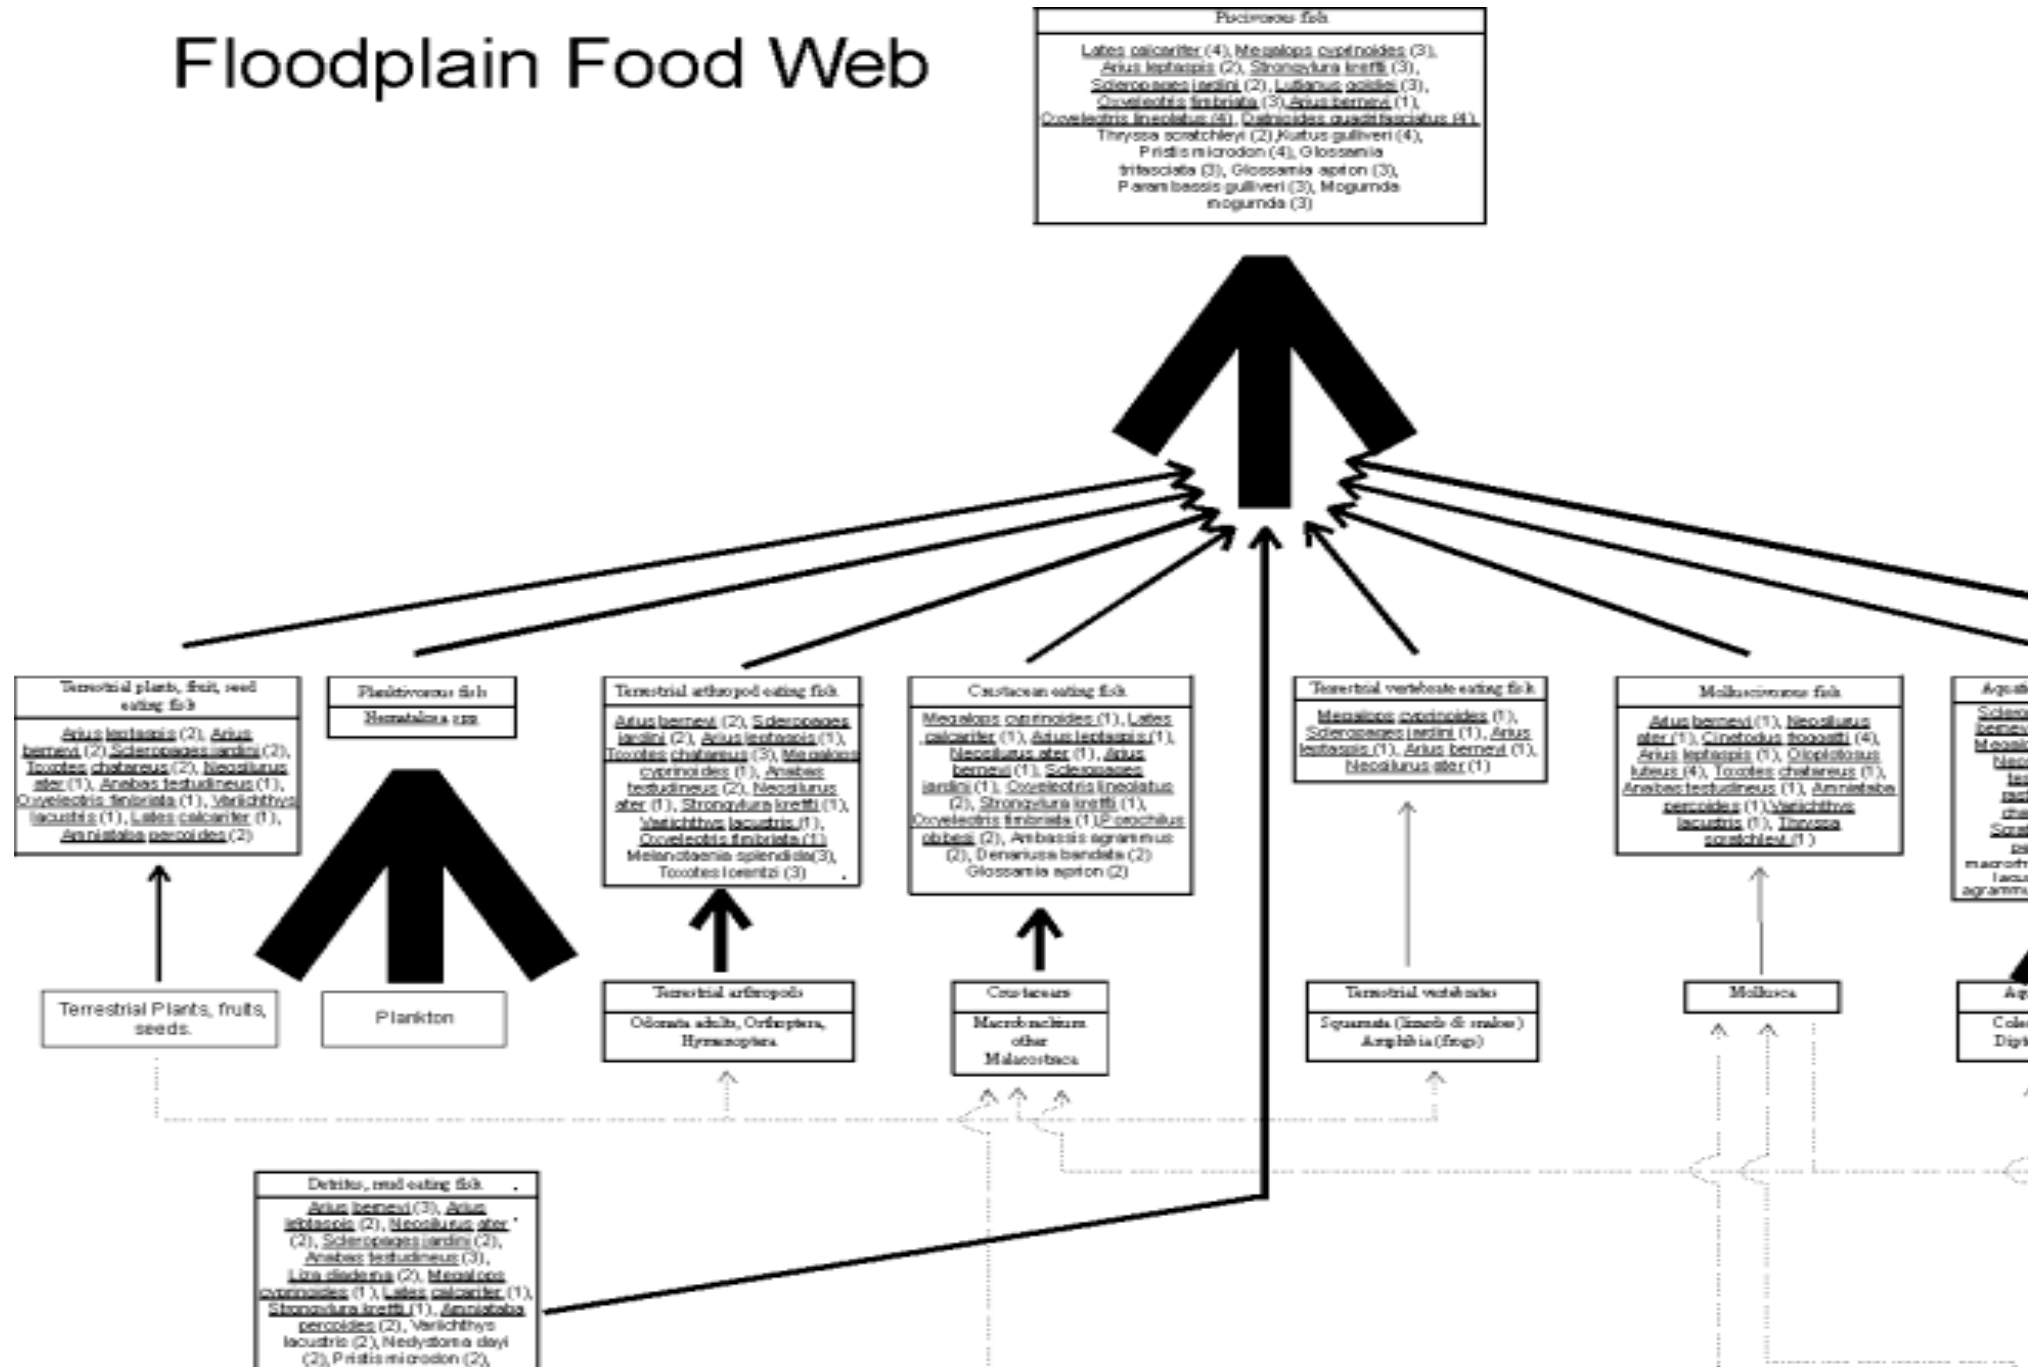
Floodplain Food Web

Piscivorous fish

Lates calcarifer (4), Megalops cyprinoides (3), Arius leptaspis (2), Strongylura krefti (3), Scleropages jardini (2), Lutjanus goldiei (3), Oxyeleotris fimbriata (3), Arius berneyi (1), Oxyeleotris lineolatus (4), Datnioides quadrifasciatus (4), Thryssa scratchleyi (2), Kurtus gulliveri (4), Pristis microdon (4), Glossamia trifasciata (3), Glossamia aprion (3), Parambassis gulliveri (3), Mogurnda mogurnda (3)

Terrestrial plants, fruit, seed eating fish

Arius leptaspis (2), Arius berneyi (2), Scleropages jardini (2), Toxotes chatareus (2), Neosilurus ater (1), Anabas testudineus (1), Oxyeleotris fimbriata (1), Variichthys lacustris (1), Lates calcarifer (1), Amniataba percoides (2)

Planktivorous fish

Nematalosa spp.

Terrestrial arthropod eating fish

Arius berneyi (2), Scleropages jardini (2), Arius leptaspis (1), Toxotes chatareus (3), Megalops cyprinoides (1), Anabas testudineus (2), Neosilurus ater (1), Strongylura krefti (1), Variichthys lacustris (1), Oxyeleotris fimbriata (1), Melanotaenia splendida (3), Toxotes lorentzi (3)

Crustacean eating fish

Megalops cyprinoides (1), Lates calcarifer (1), Arius leptaspis (1), Neosilurus ater (1), Arius berneyi (1), Scleropages jardini (1), Oxyeleotris lineolatus (2), Strongylura krefti (1), Oxyeleotris fimbriata (1), Porochilus obbesi (2), Ambassis agrammus (2), Denariusa bandata (2), Glossamia aprion (2)

Terrestrial vertebrate eating fish

Megalops cyprinoides (1), Scleropages jardini (1), Arius leptaspis (1), Arius berneyi (1), Neosilurus ater (1)

Molluscivorous fish

Arius berneyi (1), Neosilurus ater (1), Cinetodus froggatti (4), Arius leptaspis (1), Oloplotosus luteus (4), Toxotes chatareus (1), Anabas testudineus (1), Amniataba percoides (1), Variichthys lacustris (1), Thryssa scratchleyi (1)

Aqua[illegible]

Sclero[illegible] berney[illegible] Megalo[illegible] Neo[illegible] te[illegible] ast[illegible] cha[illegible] Scra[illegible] pi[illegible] macrotr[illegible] lacu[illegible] agramm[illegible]

Terrestrial Plants, fruits, seeds.

Plankton

Terrestrial arthropods

Odonata adults, Orthoptera, Hymenoptera

Crustaceans

Macrobrachium other Malacostraca

Terrestrial vertebrates

Squamata (lizards & snakes) Amphibia (frogs)

Mollusca

Aq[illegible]

Cole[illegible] Dipt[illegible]

Detritus, mud eating fish

Arius berneyi (3), Arius leptaspis (2), Neosilurus ater (2), Scleropages jardini (2), Anabas testudineus (3), Liza diadema (2), Megalops cyprinoides (1), Lates calcarifer (1), Strongylura krefti (1), Amniataba percoides (2), Variichthys lacustris (2), Nedystoma dayi (2), Pristis microdon (2),